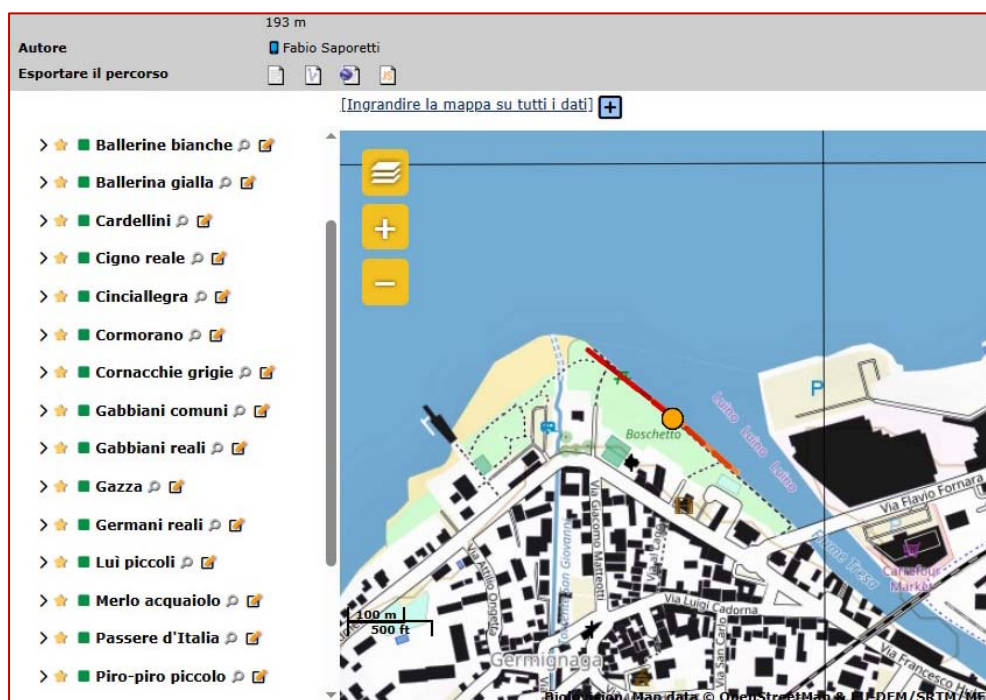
193 m
Autore Fabio Saporetti
Esportare il percorso

[Ingrandire la mappa su tutti i dati] +

Ballerine bianche
Ballerina gialla
Cardellini
Cigno reale
Cinciallegra
Cormorano
Cornacchie grigie
Gabbiani comuni
Gabbiani reali
Gazza
Germani reali
Luì piccoli
Merlo acquaiolo
Passere d'Italia
Piro-piro piccolo

+
−
P
Boschetto
Luino Luino Luino
Via Flavio Fornara
Fiume Tresa
Carrefour Market
Via Giacomo Matteotti
Via Canton Giovanni
Via Attilio Ongete
Via Luigi Cadorna
Via San Carlo
Via Francesco
Germignaga
100 m
500 ft
Biologation. Map data © OpenStreetMap & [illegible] DEM/SRTM/MF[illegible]